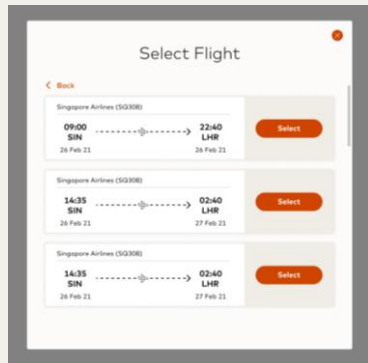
Select Flight

< Back

Singapore Airlines (SQ308)

09:00
SIN
26 Feb 21

22:40
LHR
26 Feb 21

Select

Singapore Airlines (SQ308)

14:35
SIN
26 Feb 21

02:40
LHR
27 Feb 21

Select

Singapore Airlines (SQ308)

14:35
SIN
26 Feb 21

02:40
LHR
27 Feb 21

Select